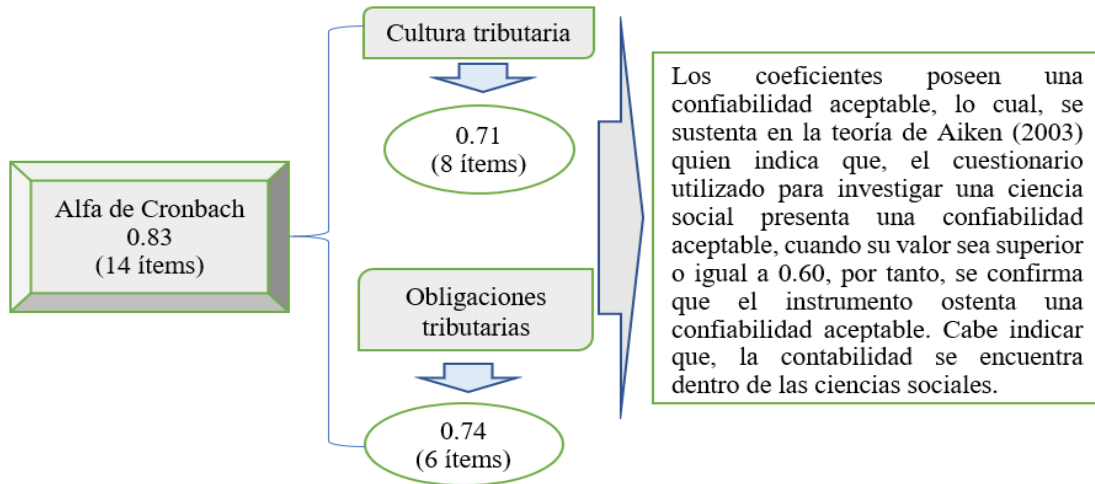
Alfa de Cronbach
0.83
(14 ítems)

Cultura tributaria

0.71
(8 ítems)

Obligaciones tributarias

0.74
(6 ítems)

Los coeficientes poseen una confiabilidad aceptable, lo cual, se sustenta en la teoría de Aiken (2003) quien indica que, el cuestionario utilizado para investigar una ciencia social presenta una confiabilidad aceptable, cuando su valor sea superior o igual a 0.60, por tanto, se confirma que el instrumento ostenta una confiabilidad aceptable. Cabe indicar que, la contabilidad se encuentra dentro de las ciencias sociales.